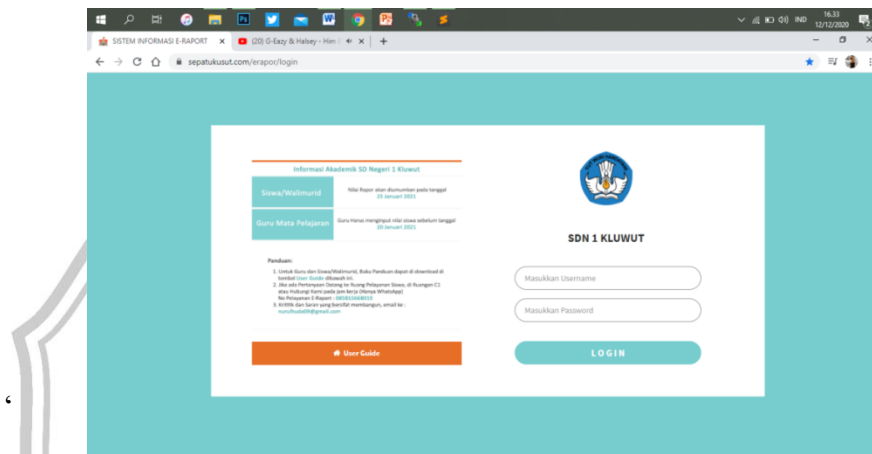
IND 16.33 12/12/2020

SISTEM INFORMASI E-RAPORT ×
(20) G-Eazy & Halsey - Him ×
+

sepatukusut.com/erapor/login

Informasi Akademik SD Negeri 1 Kluwut

| Siswa/Walimurid | Nilai Rapor akan diumumkan pada tanggal 20 Januari 2021 |
|---|---|
| Guru Mata Pelajaran | Guru Harus menginput nilai siswa sebelum tanggal 20 Januari 2021 |

Panduan:
1. Untuk Guru dan Siswa/Walimurid, Buku Panduan dapat di download di tombol User Guide dibawah ini.
2. Jika ada Pertanyaan Datang ke Ruang Pelayanan Siswa, di Ruangan C1 atau Hubungi Kami pada jam kerja (Hanya WhatsApp) No Pelayanan E-Raport : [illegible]
3. Kritik dan Saran yang bersifat membangun, email ke : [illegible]@gmail.com

User Guide

SDN 1 KLUWUT

Masukkan Username

Masukkan Password

LOGIN